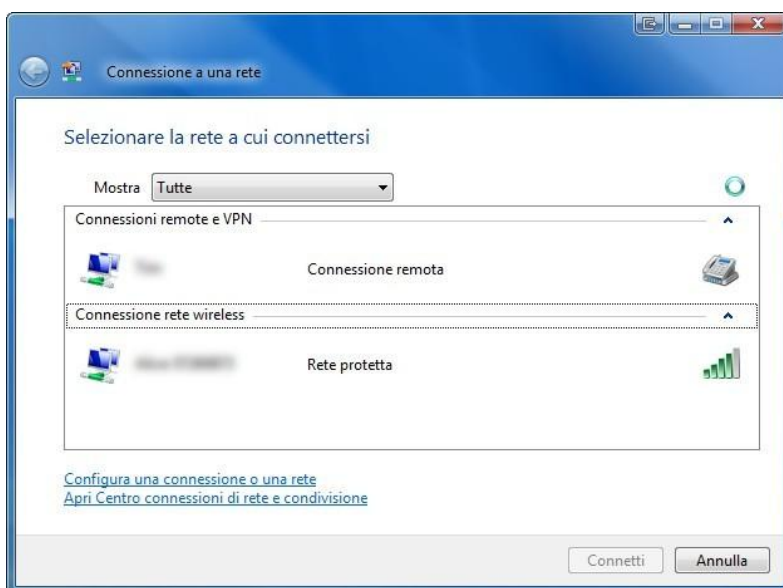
Connessione a una rete

Selezionare la rete a cui connettersi

Mostra Tutte

Connessioni remote e VPN

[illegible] Connessione remota

Connessione rete wireless

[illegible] Rete protetta

Configura una connessione o una rete
Apri Centro connessioni di rete e condivisione

Connetti Annulla